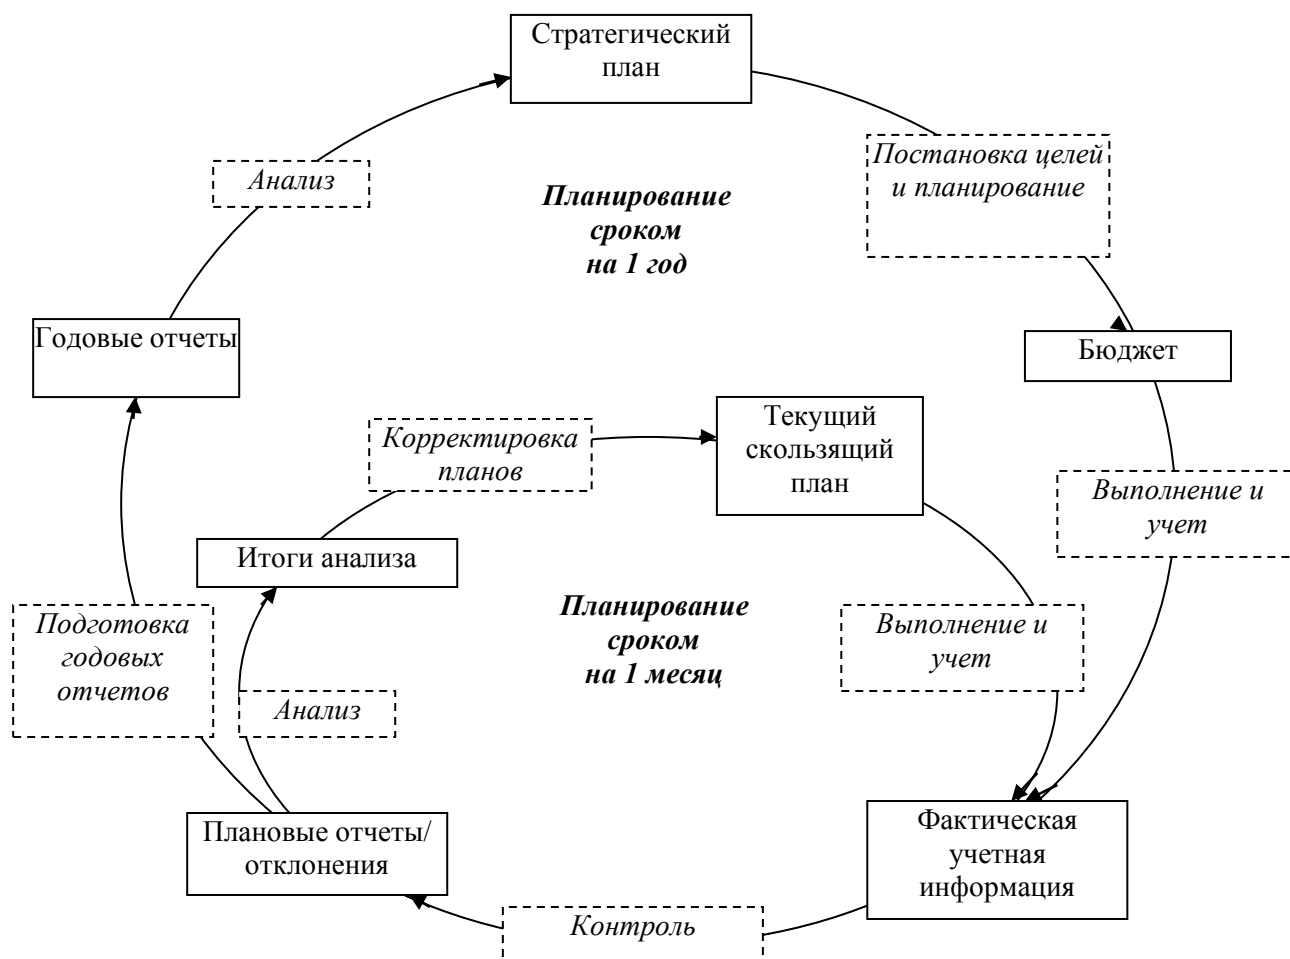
Стратегический план

Постановка целей и планирование

Анализ

Планирование сроком на 1 год

Годовые отчеты

Бюджет

Корректировка планов

Текущий скользящий план

Выполнение и учет

Итоги анализа

Планирование сроком на 1 месяц

Подготовка годовых отчетов

Выполнение и учет

Анализ

Плановые отчеты/ отклонения

Фактическая учетная информация

Контроль